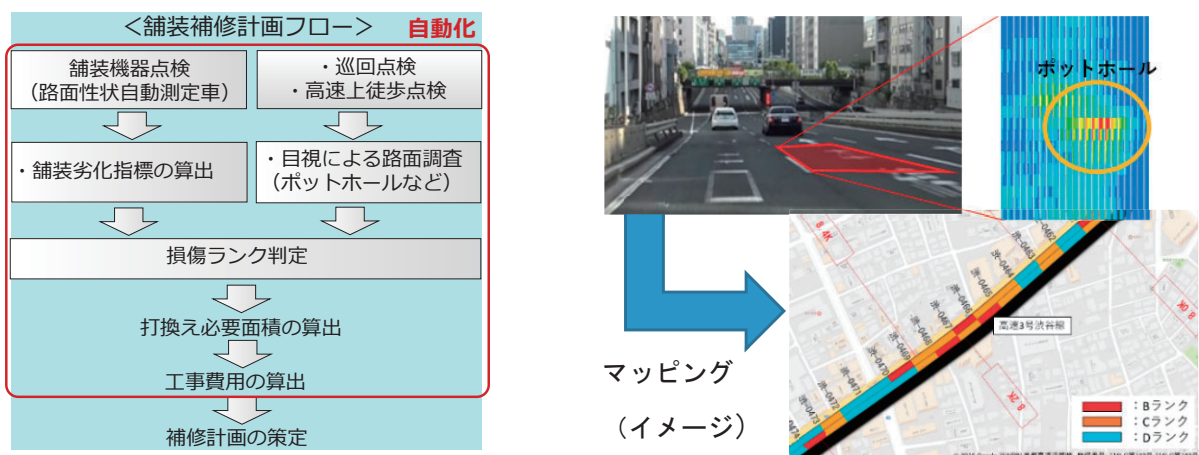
<舗装補修計画フロー> 自動化

舗装機器点検
(路面性状自動測定車)

・巡回点検
・高速上徒歩点検

・舗装劣化指標の算出

・目視による路面調査
(ポットホールなど)

損傷ランク判定

打換え必要面積の算出

工事費用の算出

補修計画の策定

ポットホール

高速3号渋谷線

:Bランク
:Cランク
:Dランク

マッピング
(イメージ)